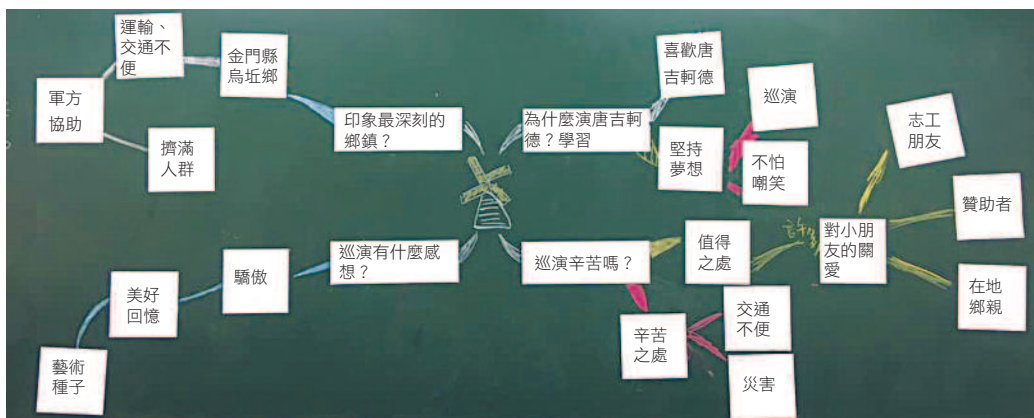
運輸、交通不便

金門縣烏坵鄉

軍方協助

擠滿人群

印象最深刻的鄉鎮？

為什麼演唐吉軻德？學習

喜歡唐吉軻德

巡演

堅持夢想

不怕嘲笑

志工朋友

贊助者

對小朋友的關愛

在地鄉親

值得之處

巡演辛苦嗎？

巡演有什麼感想？

驕傲

美好回憶

藝術種子

辛苦之處

交通不便

災害